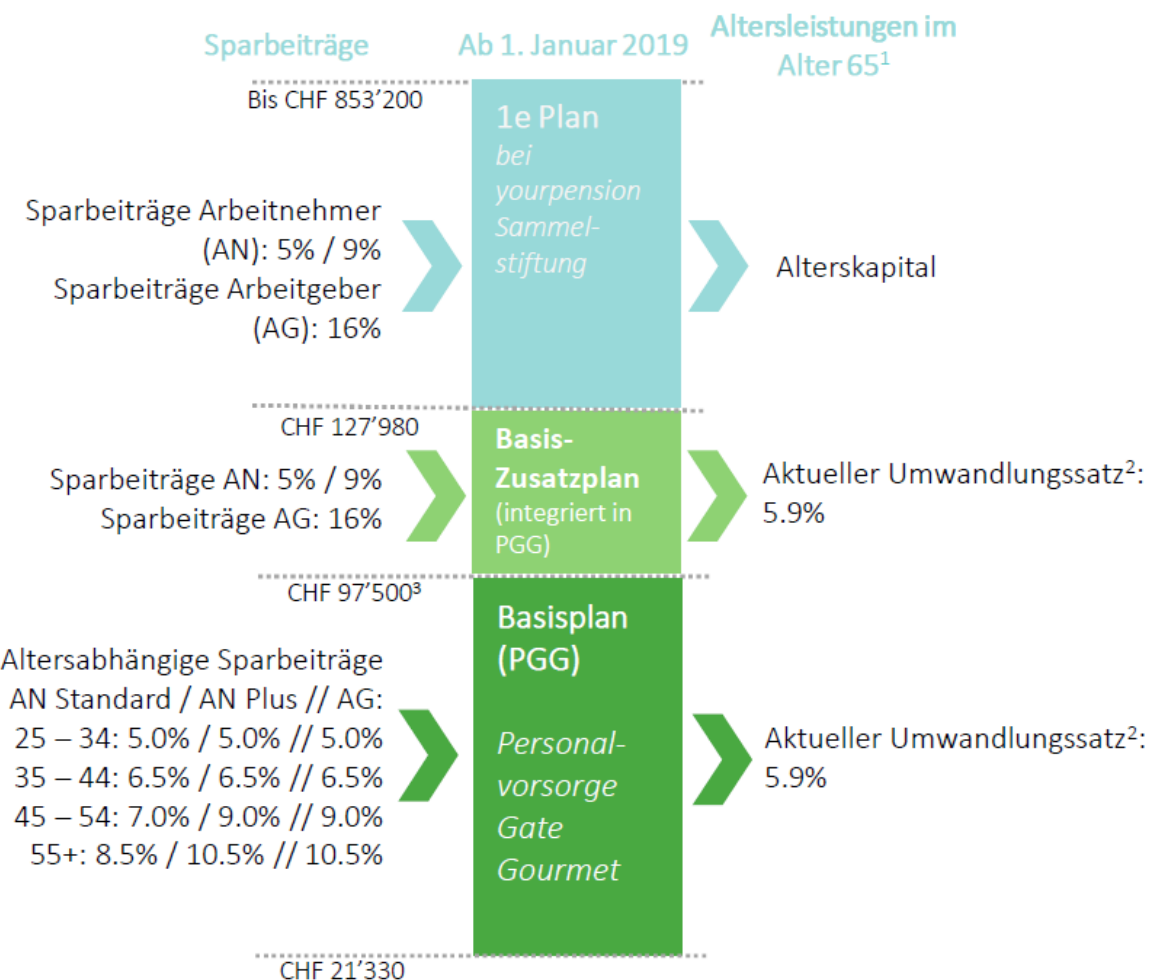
Sparbeiträge

Ab 1. Januar 2019

Altersleistungen im Alter 65$^1$

Bis CHF 853’200

Sparbeiträge Arbeitnehmer (AN): 5% / 9%
Sparbeiträge Arbeitgeber (AG): 16%

1e Plan
bei yourpension Sammelstiftung

Alterskapital

CHF 127’980

Sparbeiträge AN: 5% / 9%
Sparbeiträge AG: 16%

Basis-Zusatzplan
(integriert in PGG)

Aktueller Umwandlungssatz$^2$: 5.9%

CHF 97’500$^3$

Altersabhängige Sparbeiträge
AN Standard / AN Plus // AG:
25 – 34: 5.0% / 5.0% // 5.0%
35 – 44: 6.5% / 6.5% // 6.5%
45 – 54: 7.0% / 9.0% // 9.0%
55+: 8.5% / 10.5% // 10.5%

Basisplan
(PGG)

Personalvorsorge Gate Gourmet

Aktueller Umwandlungssatz$^2$: 5.9%

CHF 21’330